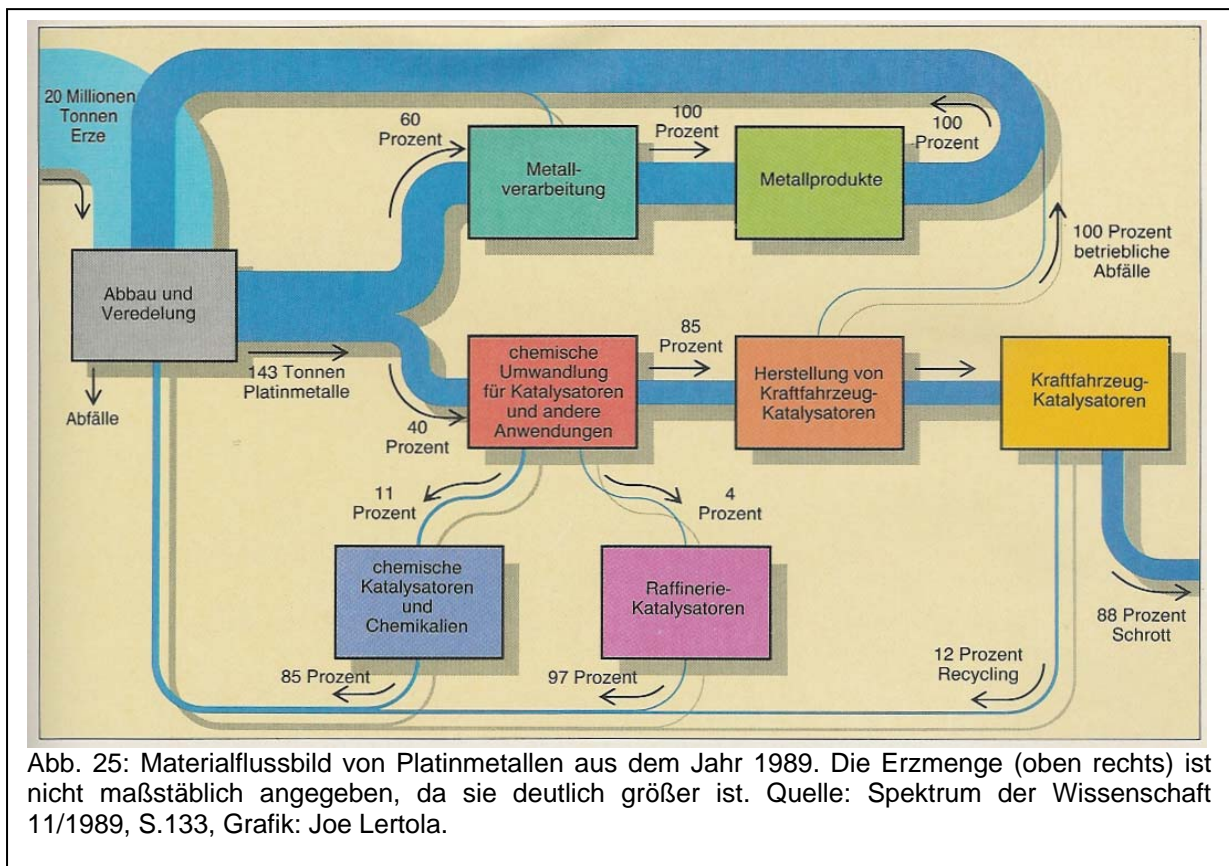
20 Millionen Tonnen Erze

60 Prozent

100 Prozent

100 Prozent

Metallverarbeitung

Metallprodukte

100 Prozent betriebliche Abfälle

Abbau und Veredelung

Abfälle

143 Tonnen Platinmetalle

40 Prozent

chemische Umwandlung für Katalysatoren und andere Anwendungen

85 Prozent

Herstellung von Kraftfahrzeug-Katalysatoren

Kraftfahrzeug-Katalysatoren

11 Prozent

4 Prozent

chemische Katalysatoren und Chemikalien

Raffinerie-Katalysatoren

88 Prozent Schrott

85 Prozent

97 Prozent

12 Prozent Recycling

Abb. 25: Materialflussbild von Platinmetallen aus dem Jahr 1989. Die Erzmenge (oben rechts) ist nicht maßstäblich angegeben, da sie deutlich größer ist. Quelle: Spektrum der Wissenschaft 11/1989, S.133, Grafik: Joe Lertola.